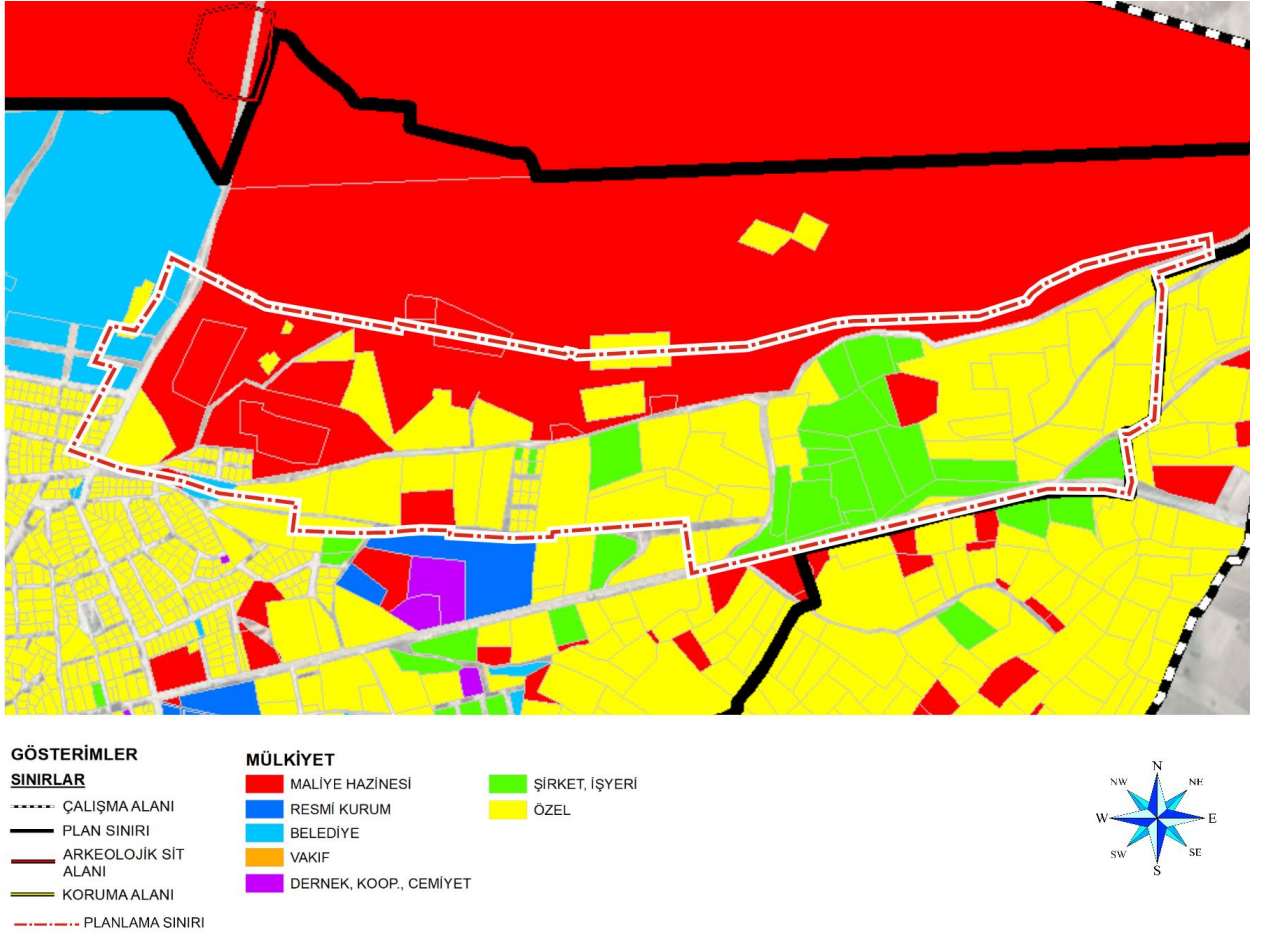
GÖSTERİMLER
SINIRLAR
ÇALIŞMA ALANI
PLAN SINIRI
ARKEOLOJİK SİT ALANI
KORUMA ALANI
PLANLAMA SINIRI

MÜLKİYET
MALİYE HAZİNESİ
RESMİ KURUM
BELEDİYE
VAKIF
DERNEK, KOOP., CEMİYET
ŞİRKET, İŞYERİ
ÖZEL

N
NE
E
SE
S
SW
W
NW